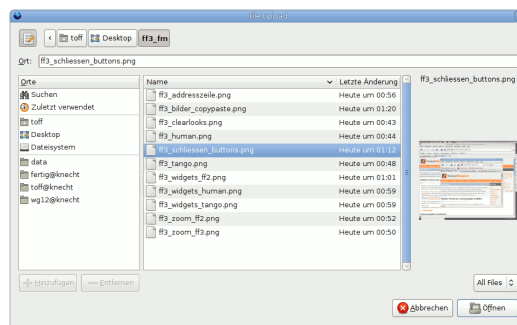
File Upload

toff | Desktop | ff3_fm

Ort: ff3_schliessen_buttons.png

Orte
Suchen
Zuletzt verwendet
toff
Desktop
Dateisystem
data
fertig@knecht
toff@knecht
wg12@knecht

| Name | Letzte Änderung |
|---|---|
| ff3_addresszeile.png | Heute um 00:56 |
| ff3_bilder_copypaste.png | Heute um 01:20 |
| ff3_clearlooks.png | Heute um 00:43 |
| ff3_human.png | Heute um 00:44 |
| ff3_schliessen_buttons.png | Heute um 01:12 |
| ff3_tango.png | Heute um 00:48 |
| ff3_widgets_ff2.png | Heute um 01:01 |
| ff3_widgets_human.png | Heute um 00:59 |
| ff3_widgets_tango.png | Heute um 00:59 |
| ff3_zoom_ff2.png | Heute um 00:52 |
| ff3_zoom_ff3.png | Heute um 00:50 |

ff3_schliessen_buttons.png

Hinzufügen | Entfernen

All Files

Abbrechen | Öffnen